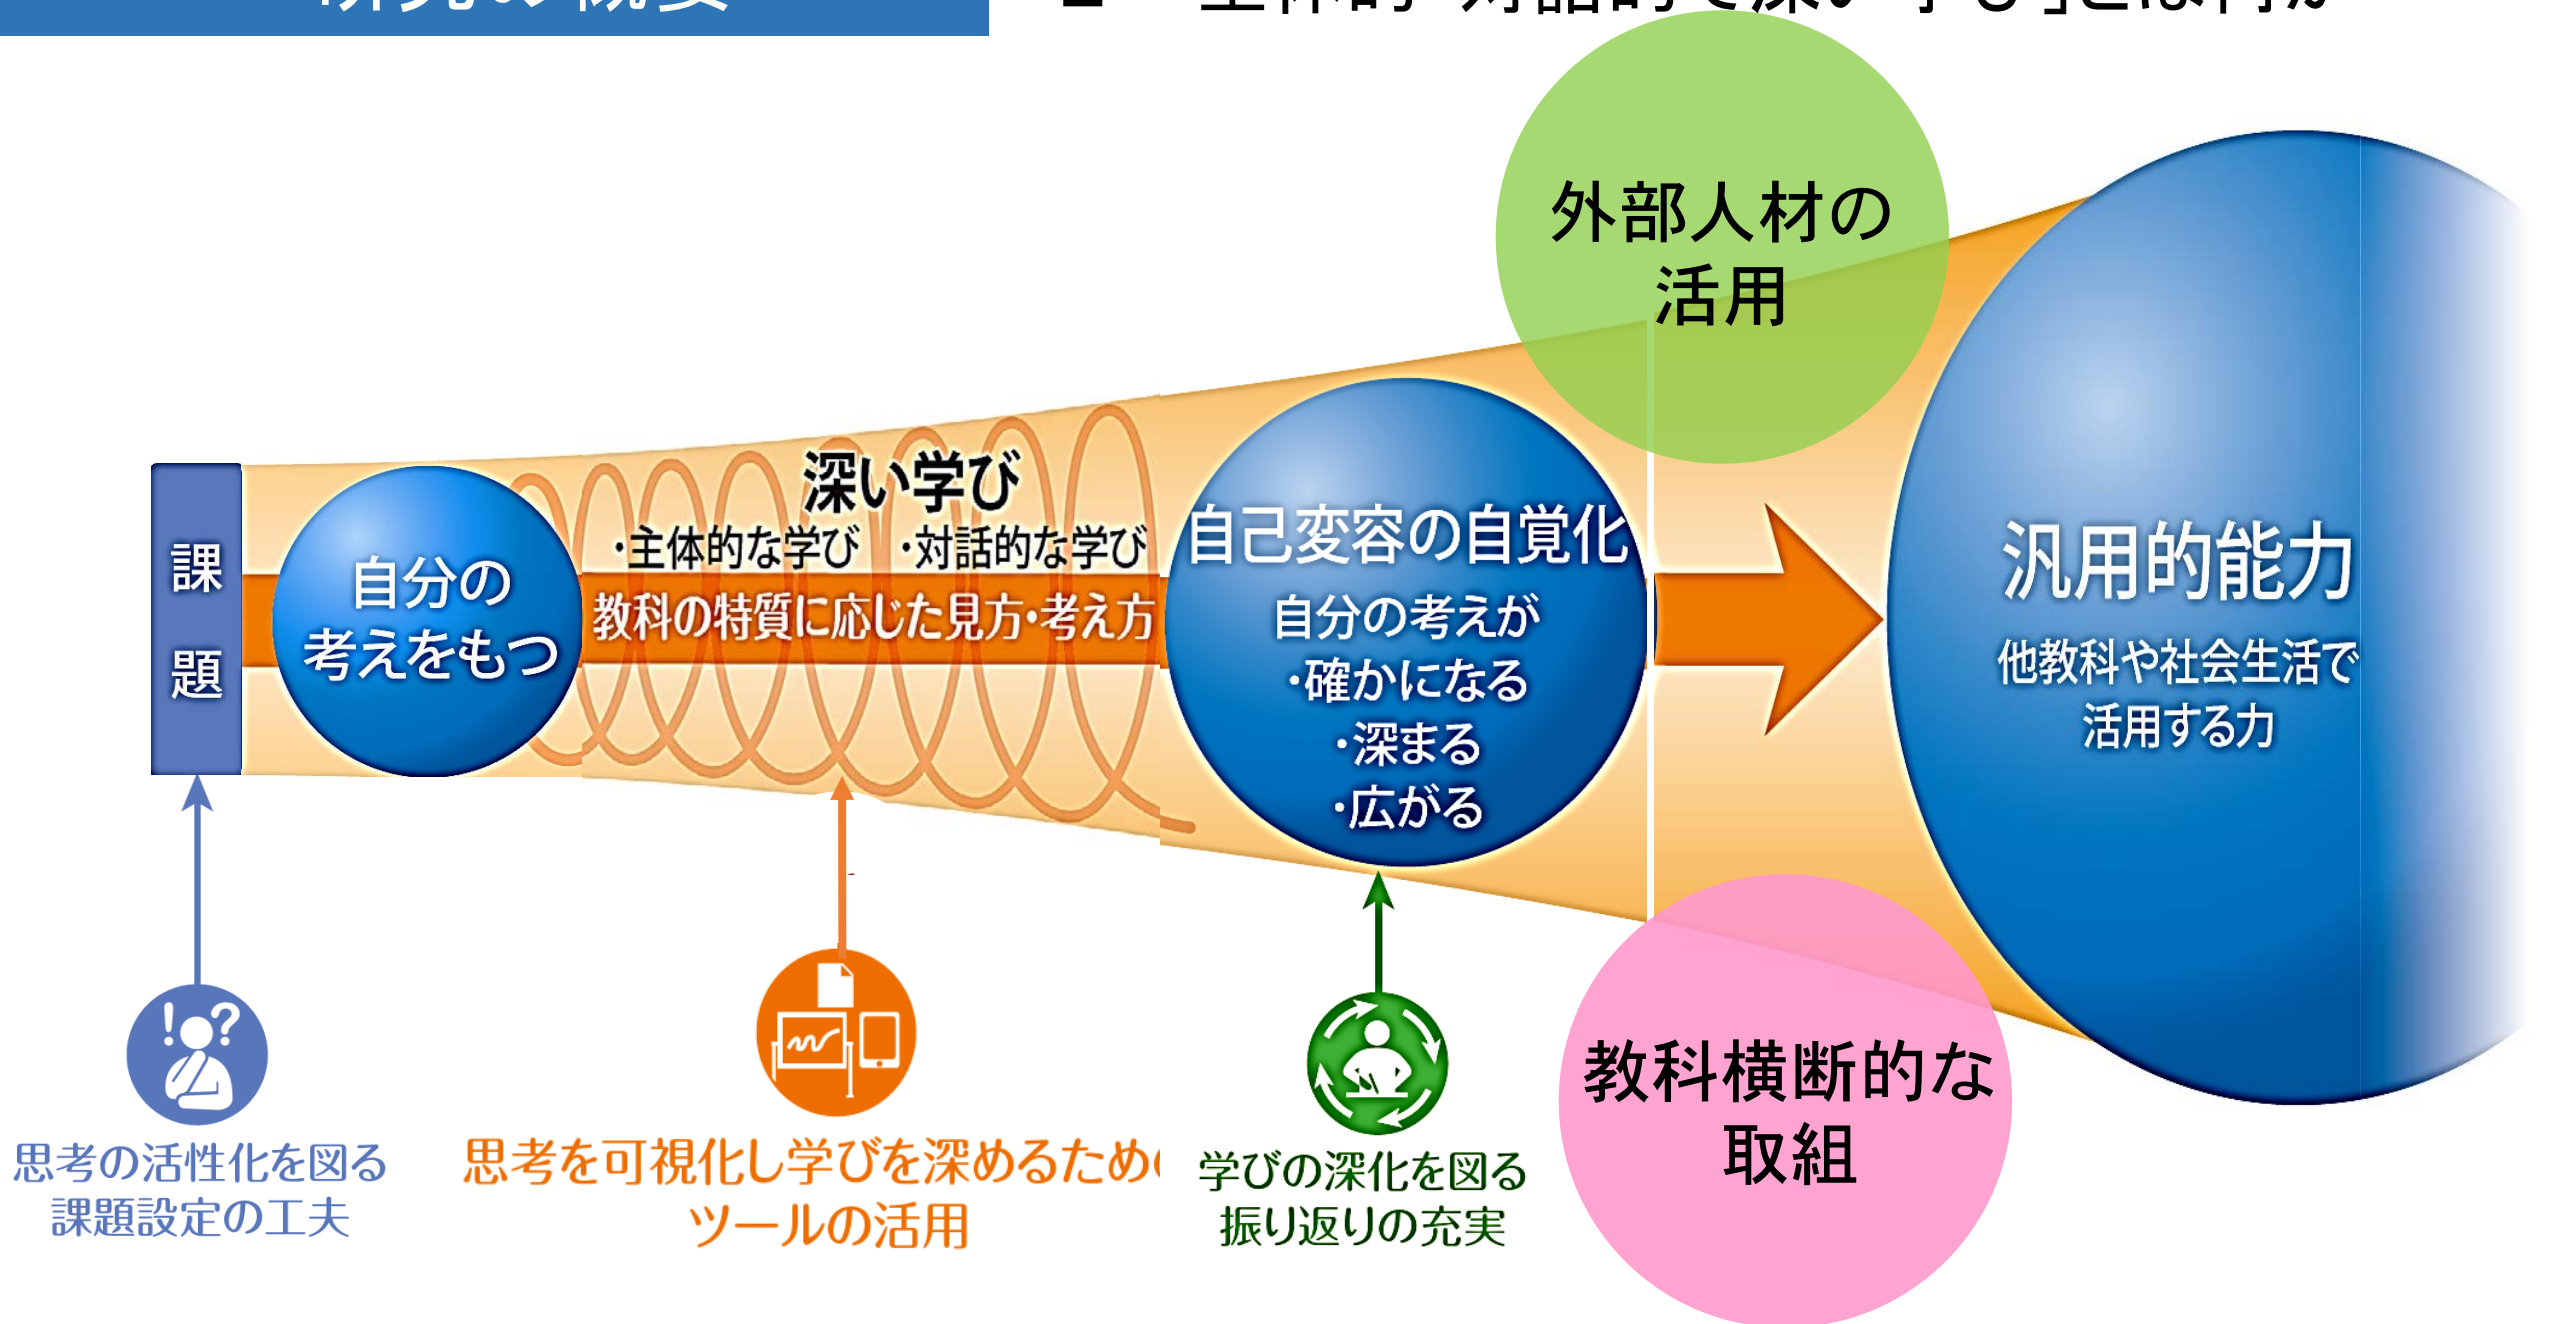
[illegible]

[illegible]

外部人材の活用

課題

自分の考えをもつ

深い学び

・主体的な学び　・対話的な学び

教科の特質に応じた見方・考え方

自己変容の自覚化

自分の考えが
・確かになる
・深まる
・広がる

汎用的能力

他教科や社会生活で活用する力

教科横断的な取組

思考の活性化を図る課題設定の工夫

思考を可視化し学びを深めるため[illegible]ツールの活用

学びの深化を図る振り返りの充実